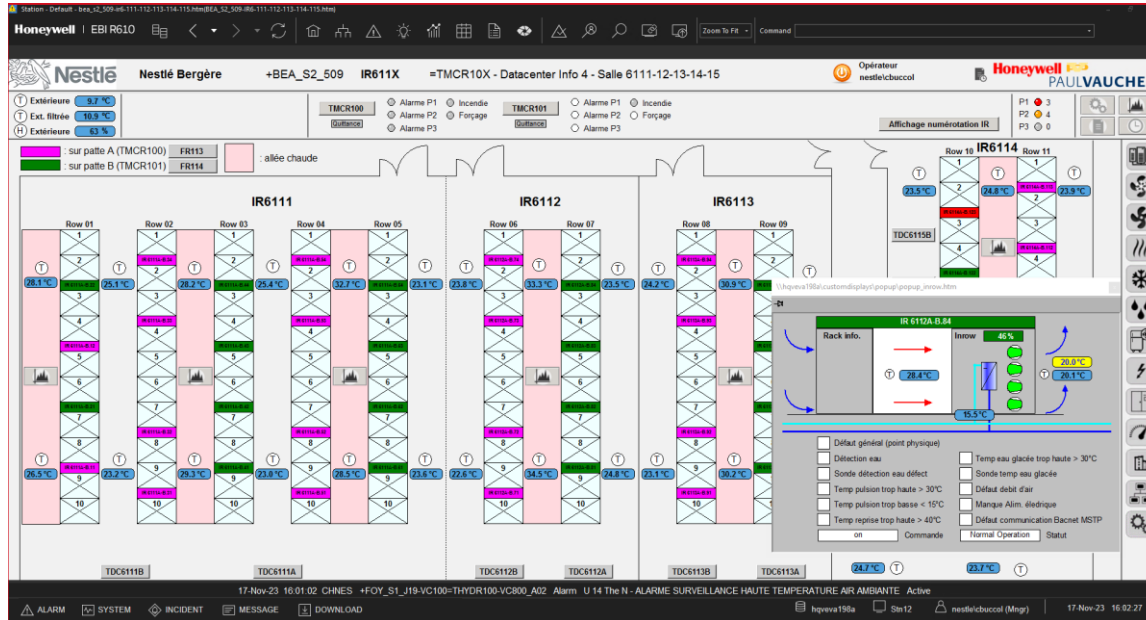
Station - Default - bea_s2_509-in6-111-112-113-114-115.htm(BEA_S2_509-IR6-111-112-113-114-115.htm)

Honeywell | EBI R610

Zoom To Fit Command

Nestlé Nestlé Bergère +BEA_S2_509 IR611X =TMCR10X - Datacenter Info 4 - Salle 6111-12-13-14-15

Opérateur nestle\cbuccol

Honeywell PAULVAUCHE

Extérieure 9.7 °C
Ext. filtrée 10.9 °C
Extérieure 63 %

TMCR100 Quittance Alarme P1 Alarme P2 Alarme P3 Incendie Forçage

TMCR101 Quittance Alarme P1 Alarme P2 Alarme P3 Incendie Forçage

Affichage numérotation IR

P1 3
P2 4
P3 0

: sur patte A (TMCR100) FR113
: sur patte B (TMCR101) FR114
: allée chaude

IR6111 IR6112 IR6113 IR6114

Row 01 Row 02 Row 03 Row 04 Row 05 Row 06 Row 07 Row 08 Row 09 Row 10 Row 11

28.1 °C 25.1 °C 28.2 °C 25.4 °C 32.7 °C 23.1 °C 23.8 °C 33.3 °C 23.5 °C 24.2 °C 30.9 °C 23.5 °C 24.8 °C 23.9 °C

26.5 °C 23.2 °C 29.3 °C 23.8 °C 28.5 °C 23.6 °C 22.6 °C 34.5 °C 24.8 °C 23.1 °C 30.2 °C

TDC6115B

\\hqveva198a\customdisplays\popup\popup_inrow.htm

IR 6112A-B.84
Rack info. Inrow 46 %
28.4 °C
20.0 °C
20.1 °C
15.5 °C

Défaut général (point physique)
Détection eau
Sonde détection eau défect
Temp pulsion trop haute > 30°C
Temp pulsion trop basse < 15°C
Temp reprise trop haute > 40°C
on Commande
Temp eau glacée trop haute > 30°C
Sonde temp eau glacée
Défaut debit d'air
Manque Alim. élecrique
Défaut communication Bacnet MSTP
Normal Operation Statut

TDC6111B TDC6111A TDC6112B TDC6112A TDC6113B TDC6113A 24.7 °C 23.7 °C

17-Nov-23 16:01:02 CHNES +FOY_S1_J19-VC100=THYDR100-VC800_A02 Alarm U 14 The N - ALARME SURVEILLANCE HAUTE TEMPERATURE AIR AMBIANTE Active

ALARM SYSTEM INCIDENT MESSAGE DOWNLOAD hqveva198a Stn12 nestle\cbuccol (Mngr) 17-Nov-23 16:02:27